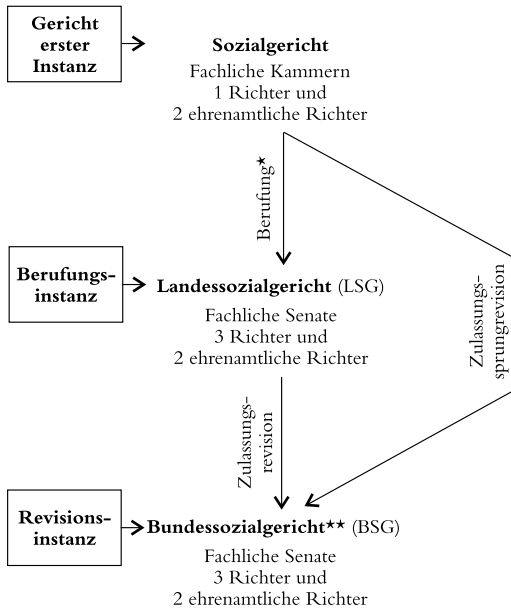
Gericht erster Instanz

Sozialgericht
Fachliche Kammern
1 Richter und
2 ehrenamtliche Richter

Berufung*

Zulassungssprungrevision

Berufungsinstanz

Landessozialgericht (LSG)
Fachliche Senate
3 Richter und
2 ehrenamtliche Richter

Zulassungsrevision

Revisionsinstanz

Bundessozialgericht** (BSG)
Fachliche Senate
3 Richter und
2 ehrenamtliche Richter